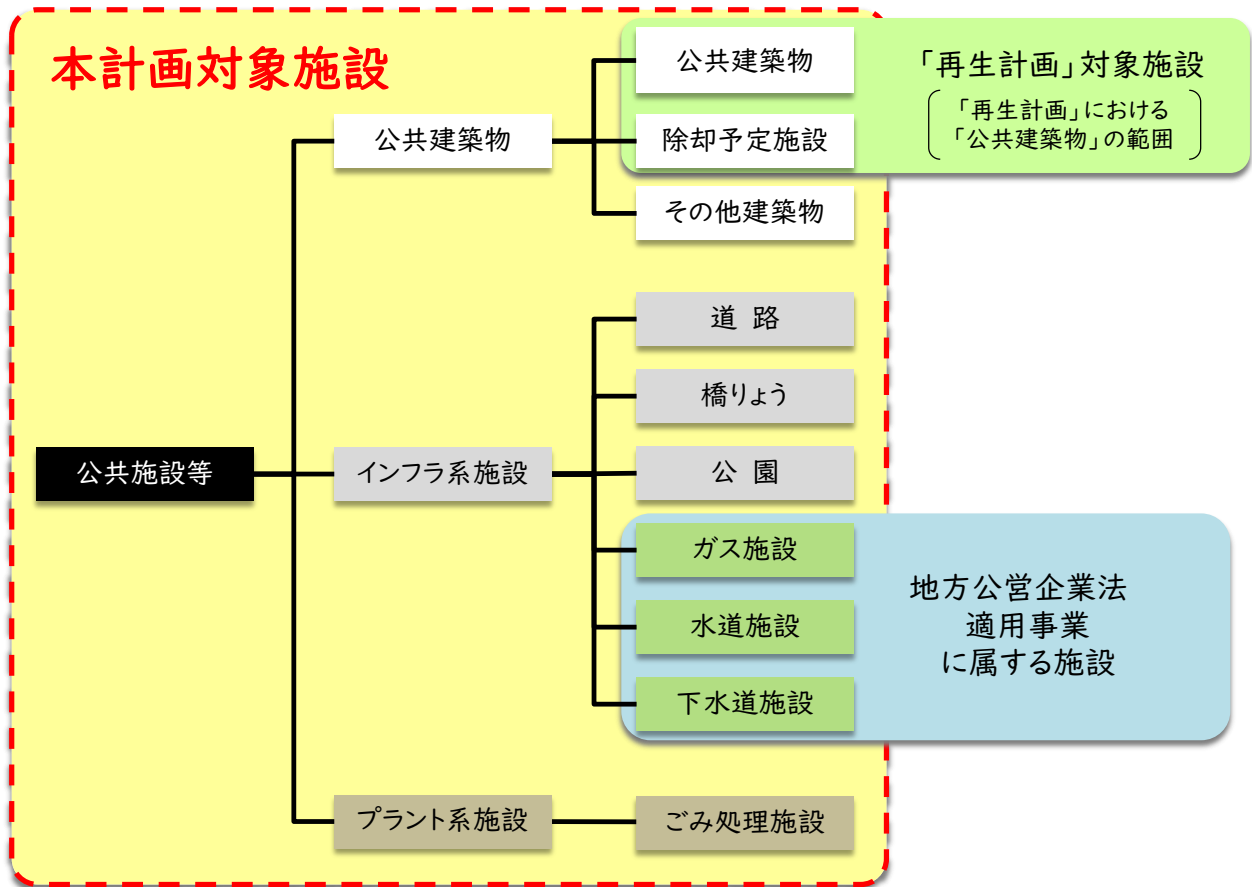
本計画対象施設

公共施設等

公共建築物

公共建築物

除却予定施設

その他建築物

「再生計画」対象施設

「再生計画」における
「公共建築物」の範囲

インフラ系施設

道　路

橋りょう

公　園

ガス施設

水道施設

下水道施設

地方公営企業法
適用事業
に属する施設

プラント系施設

ごみ処理施設